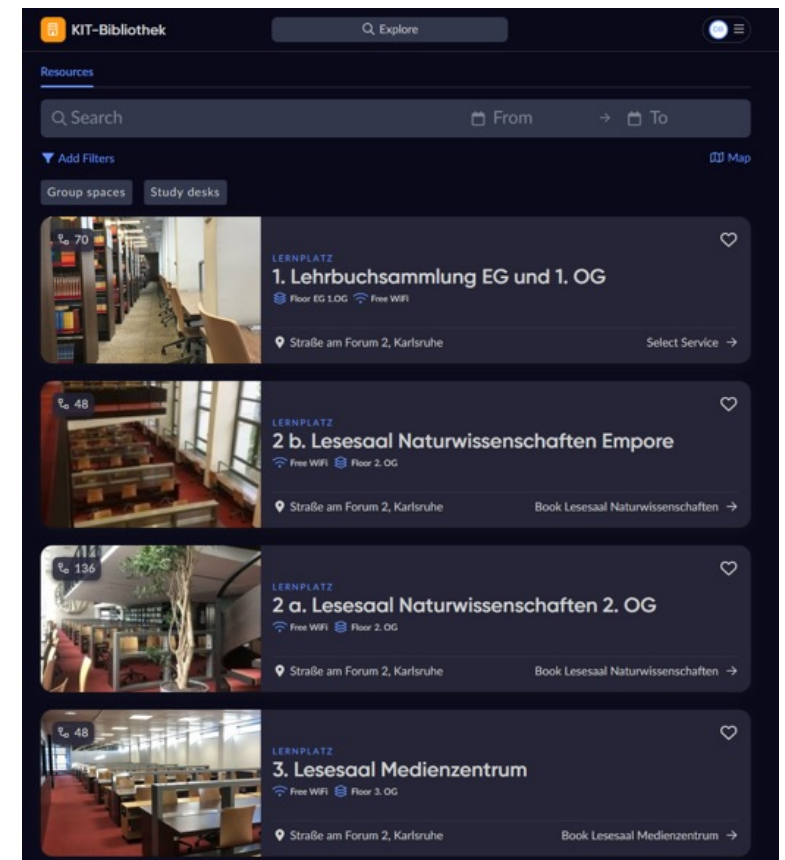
KIT-Bibliothek

Explore

Resources

Search

From → To

Add Filters

Map

Group spaces

Study desks

70

LERNPLATZ

1. Lehrbuchsammlung EG und 1. OG

Floor EG 1.OG Free WiFi

Straße am Forum 2, Karlsruhe

Select Service →

48

LERNPLATZ

2 b. Lesesaal Naturwissenschaften Empore

Free WiFi Floor 2. OG

Straße am Forum 2, Karlsruhe

Book Lesesaal Naturwissenschaften →

136

LERNPLATZ

2 a. Lesesaal Naturwissenschaften 2. OG

Free WiFi Floor 2. OG

Straße am Forum 2, Karlsruhe

Book Lesesaal Naturwissenschaften →

48

LERNPLATZ

3. Lesesaal Medienzentrum

Free WiFi Floor 3. OG

Straße am Forum 2, Karlsruhe

Book Lesesaal Medienzentrum →